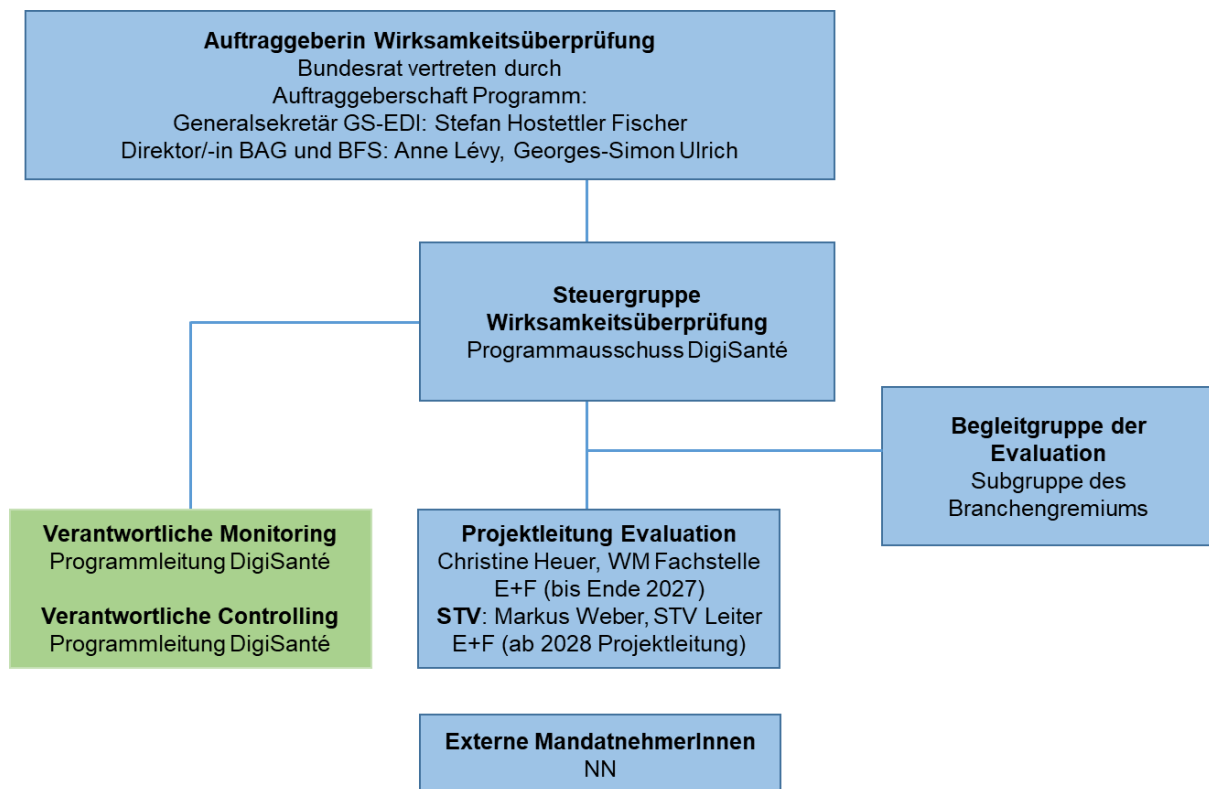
**Auftraggeberin Wirksamkeitsüberprüfung**
Bundesrat vertreten durch
Auftraggeberschaft Programm:
Generalsekretär GS-EDI: Stefan Hostettler Fischer
Direktor/-in BAG und BFS: Anne Lévy, Georges-Simon Ulrich

**Steuergruppe Wirksamkeitsüberprüfung**
Programmausschuss DigiSanté

**Begleitgruppe der Evaluation**
Subgruppe des Branchengremiums

**Verantwortliche Monitoring**
Programmleitung DigiSanté

**Verantwortliche Controlling**
Programmleitung DigiSanté

**Projektleitung Evaluation**
Christine Heuer, WM Fachstelle E+F (bis Ende 2027)
**STV**: Markus Weber, STV Leiter E+F (ab 2028 Projektleitung)

**Externe MandatnehmerInnen**
NN